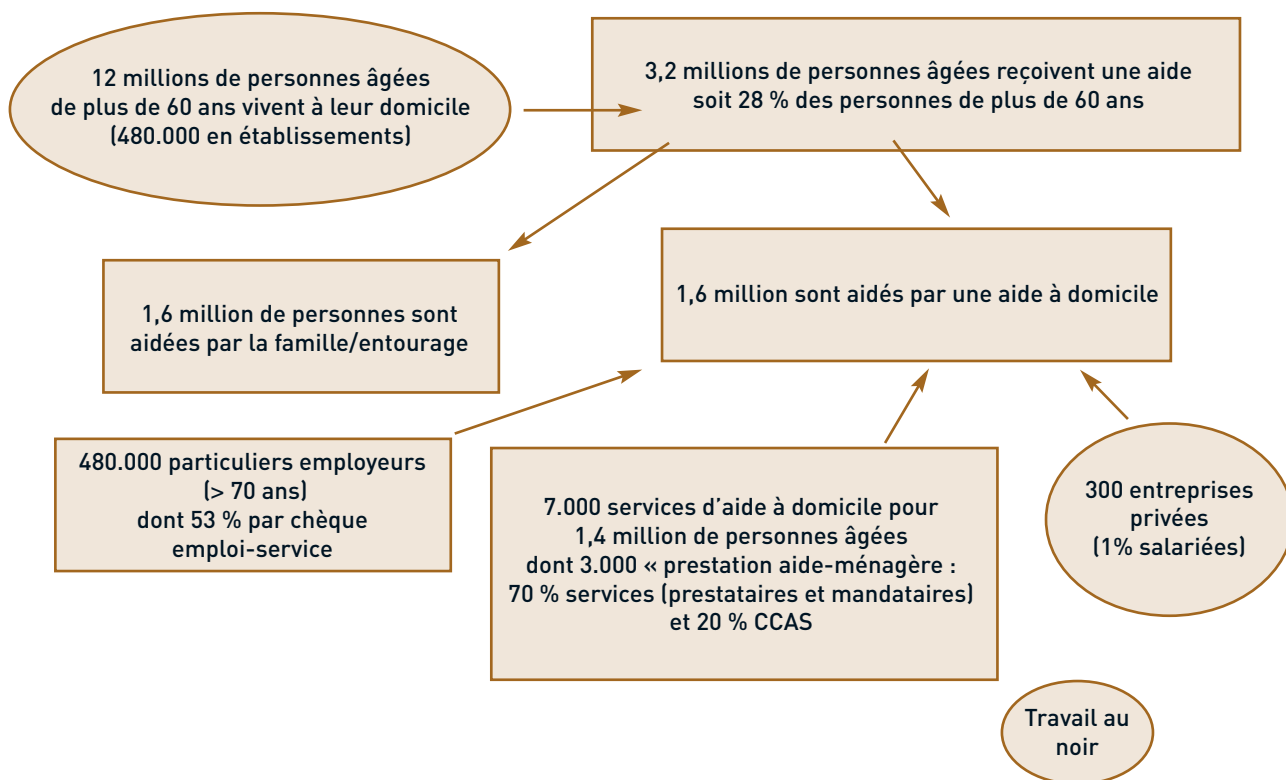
12 millions de personnes âgées de plus de 60 ans vivent à leur domicile (480.000 en établissements)

3,2 millions de personnes âgées reçoivent une aide soit 28 % des personnes de plus de 60 ans

1,6 million de personnes sont aidées par la famille/entourage

1,6 million sont aidés par une aide à domicile

480.000 particuliers employeurs (> 70 ans) dont 53 % par chèque emploi-service

7.000 services d'aide à domicile pour 1,4 million de personnes âgées dont 3.000 « prestation aide-ménagère : 70 % services (prestataires et mandataires) et 20 % CCAS

300 entreprises privées (1% salariées)

Travail au noir